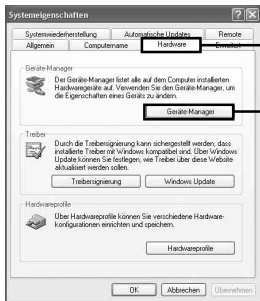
Systemeigenschaften

Systemwiederherstellung | Automatische Updates | Remote
Allgemein | Computername | Hardware | Erweitert

Geräte-Manager

Der Geräte-Manager listet alle auf dem Computer installierten Hardwaregeräte auf. Verwenden Sie den Geräte-Manager, um die Eigenschaften eines Geräts zu ändern.

Geräte-Manager

Treiber

Durch die Treibersignierung kann sichergestellt werden, dass installierte Treiber mit Windows kompatibel sind. Über Windows Update können Sie festlegen, wie Treiber über diese Website aktualisiert werden sollen.

Treibersignierung | Windows Update

Hardwareprofile

Über Hardwareprofile können Sie verschiedene Hardwarekonfigurationen einrichten und speichern.

Hardwareprofile

OK | Abbrechen | Übernehmen